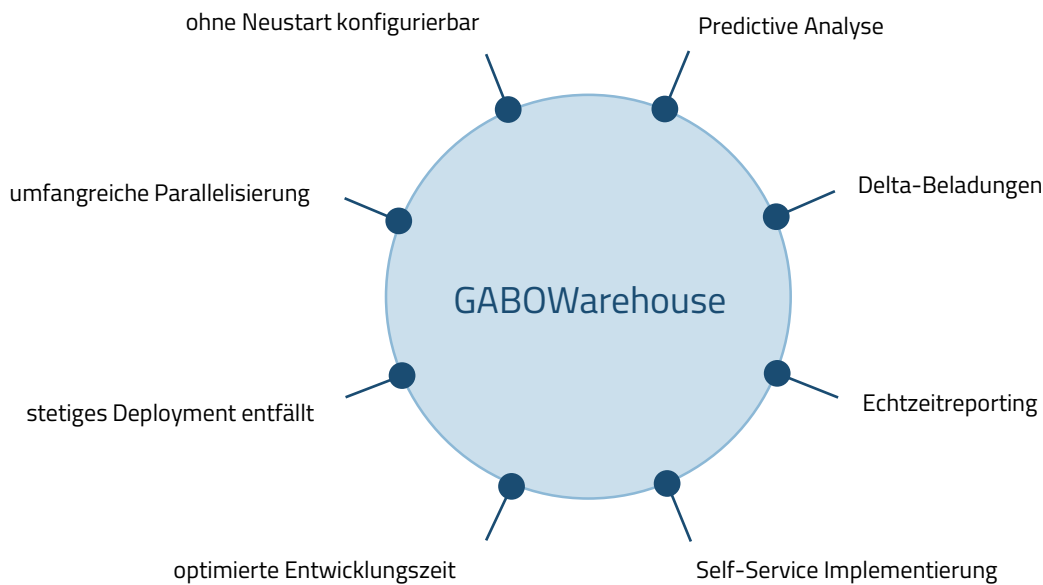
ohne Neustart konfigurierbar

Predictive Analyse

umfangreiche Parallelisierung

Delta-Beladungen

GABOWarehouse

stetiges Deployment entfällt

Echtzeitreporting

optimierte Entwicklungszeit

Self-Service Implementierung